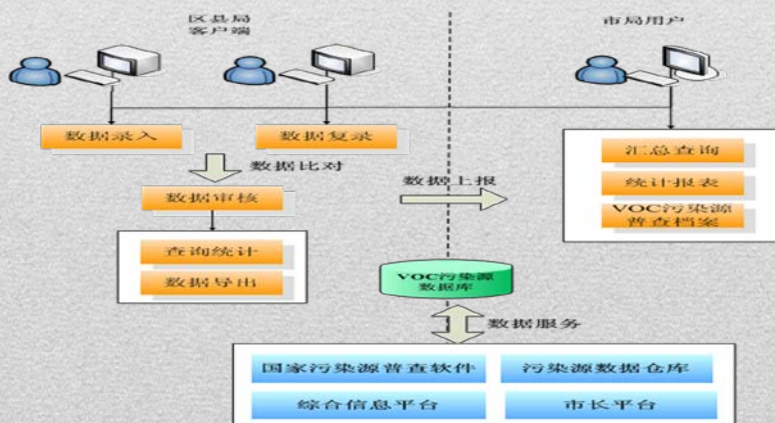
区县局
客户端

市局用户

数据录入

数据复录

数据比对

数据审核

查询统计

数据导出

数据上报

汇总查询

统计报表

VOC污染源
普查档案

VOC污染源
数据库

数据服务

国家污染源普查软件

污染源数据仓库

综合信息平台

市长平台